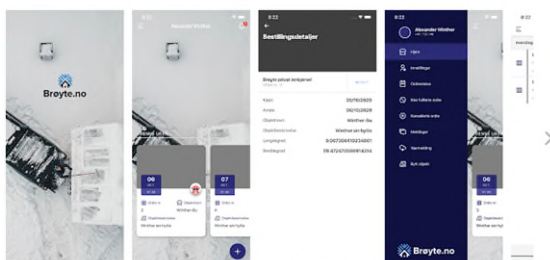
Brøyte.no

Alexander Winther

06

07

Brøyte.no

9:22

Bestillingsdetaljer

Brøyte privat innkjørsel

Kapt

Antall

Objektnavn

Winther-Bu

Winther en hytte

Lengdegrad

Breddegrad

9:22

Alexander Winther

Hjem

Innstillinger

Ordrestatus

Brøyte.no